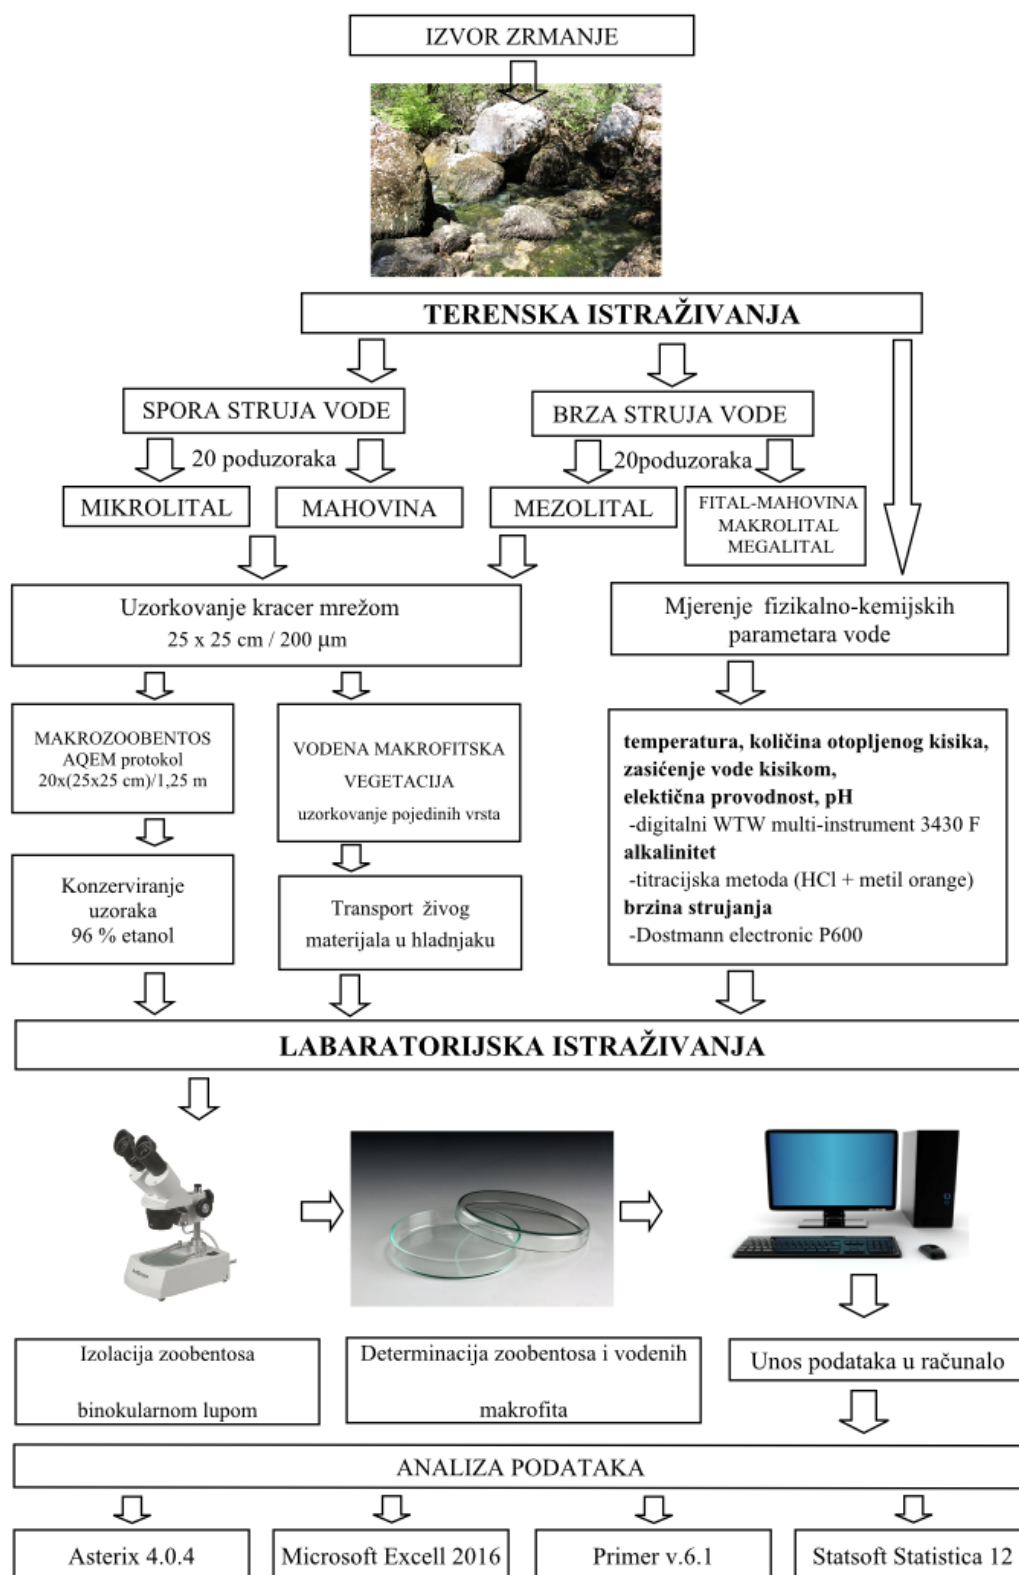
IZVOR ZRMANJE

TERENSKA ISTRAŽIVANJA

SPORA STRUJA VODE

BRZA STRUJA VODE

20 poduzoraka

20poduzoraka

MIKROLITAL

MAHOVINA

MEZOLITAL

FITAL-MAHOVINA MAKROLITAL MEGALITAL

Uzorkovanje kracer mrežom 25 x 25 cm / 200 µm

Mjerenje fizikalno-kemijskih parametara vode

MAKROZOOBENTOS AQEM protokol 20x(25x25 cm)/1,25 m

VODENA MAKROFITSKA VEGETACIJA uzorkovanje pojedinih vrsta

temperatura, količina otopljenog kisika, zasićenje vode kisikom, elektična provodnost, pH
-digitalni WTW multi-instrument 3430 F
alkalinitet
-titracijska metoda (HCl + metil orange)
brzina strujanja
-Dostmann electronic P600

Konzerviranje uzoraka 96 % etanol

Transport živog materijala u hladnjaku

LABARATORIJSKA ISTRAŽIVANJA

Izolacija zoobentosa binokularnom lupom

Determinacija zoobentosa i vodenih makrofita

Unos podataka u računalo

ANALIZA PODATAKA

Asterix 4.0.4

Microsoft Excell 2016

Primer v.6.1

Statsoft Statistica 12